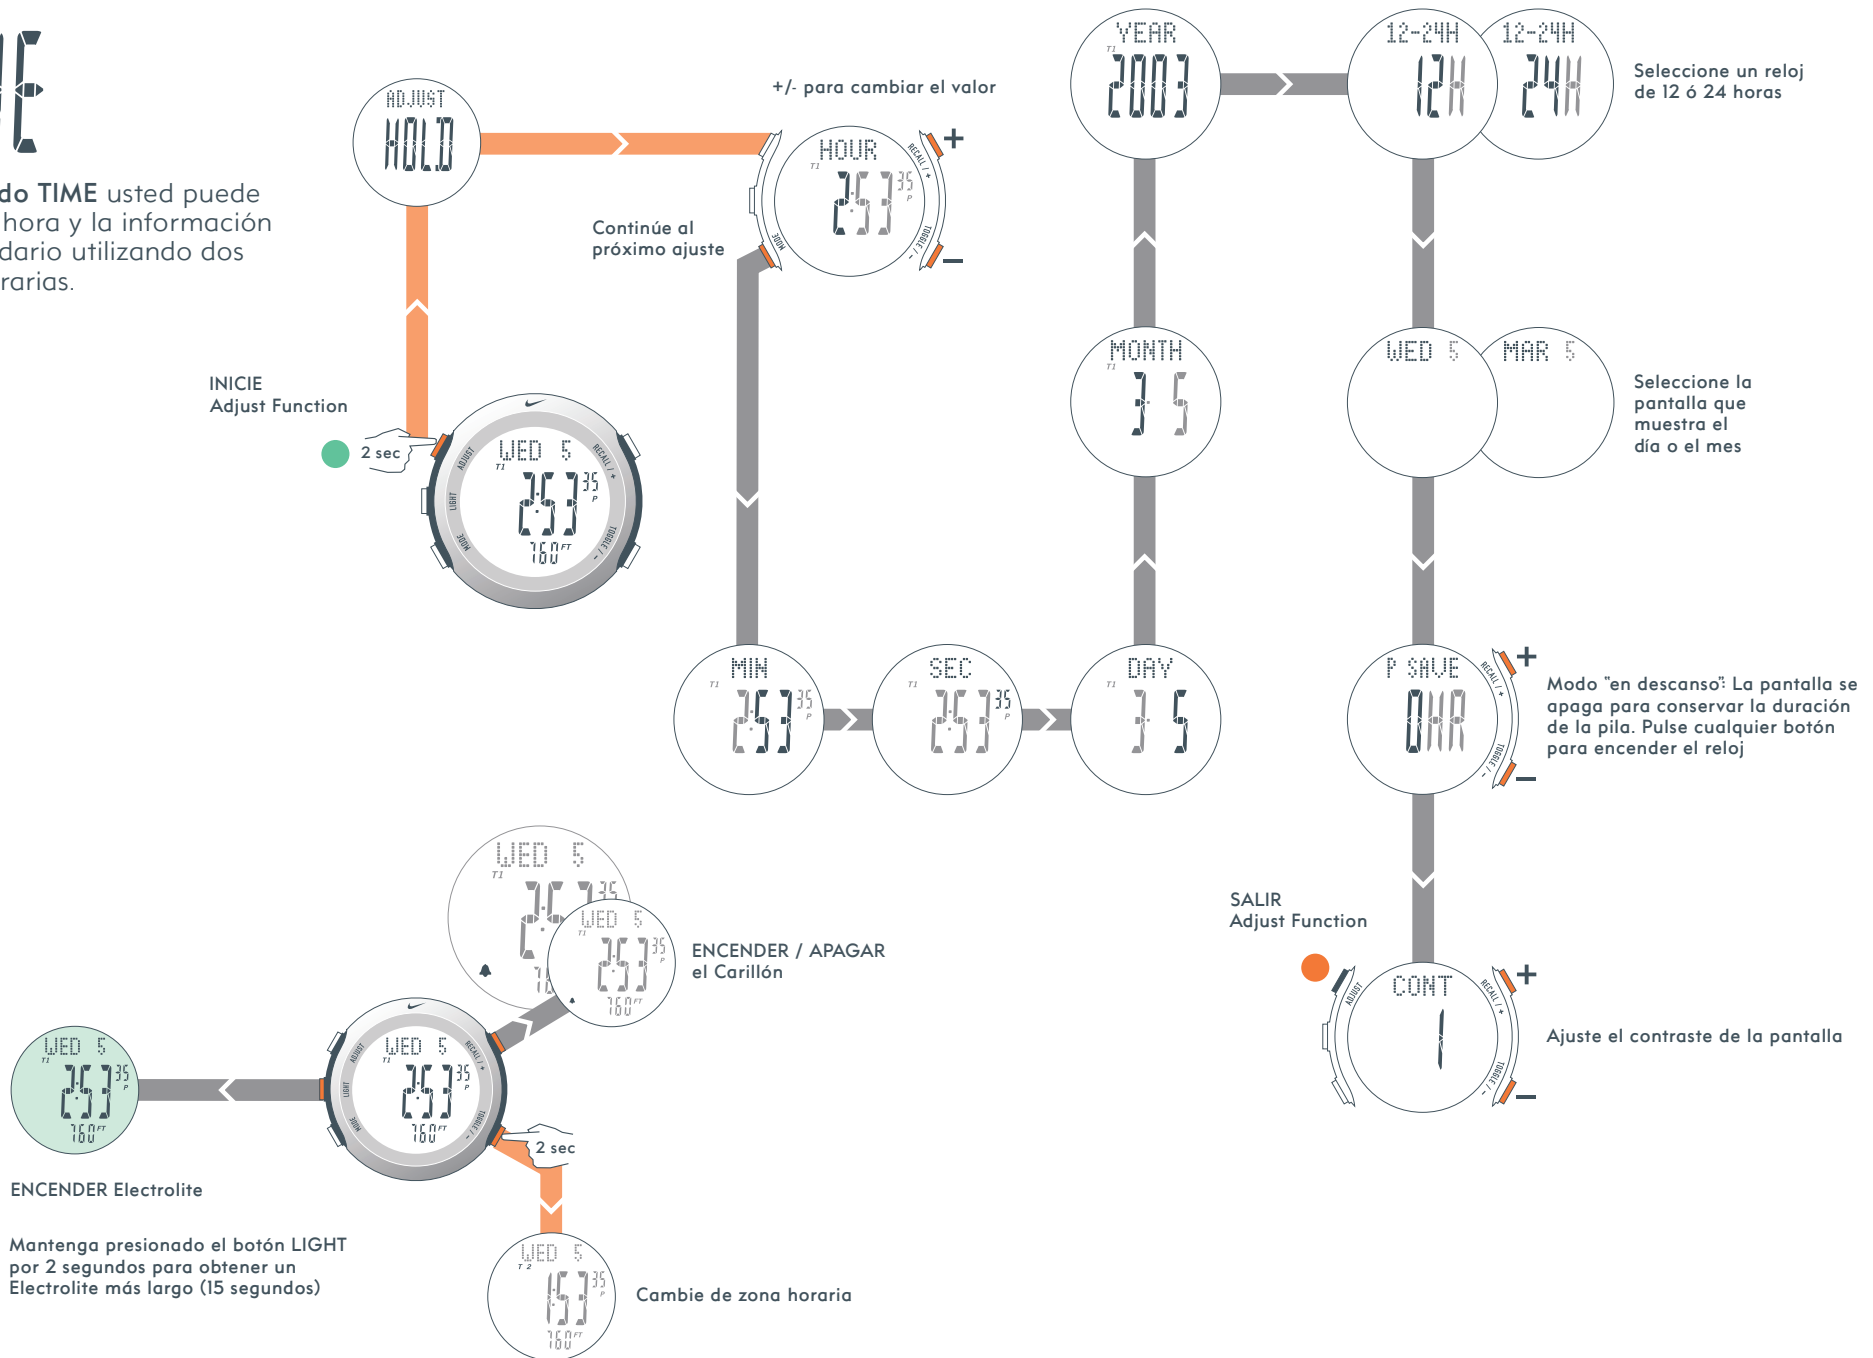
IE

do TIME usted puede hora y la información dario utilizando dos rarias.

ADJUST
HOLD

+/- para cambiar el valor

HOUR
T1
2:53 35 P

RECALL / +
MODE
TOGGLE / -

Continúe al próximo ajuste

YEAR
T1
2003

12-24H
12H

12-24H
24H

Seleccione un reloj de 12 ó 24 horas

INICIE
Adjust Function

2 sec

WED 5
T1
2:53 35 P
760 FT

ADJUST
LIGHT
MODE
RECALL / +
TOGGLE / -

MONTH
T1
3 5

WED 5

MAR 5

Seleccione la pantalla que muestra el día o el mes

MIN
T1
2:53 35 P

SEC
T1
2:53 35 P

DAY
T1
3 5

P SAVE
0HR

Modo "en descanso": La pantalla se apaga para conservar la duración de la pila. Pulse cualquier botón para encender el reloj

WED 5
T1
2:53 35 P
760 FT

WED 5
T1
2:53 35 P
760 FT

ENCENDER / APAGAR el Carillón

SALIR
Adjust Function

CONT
1

Ajuste el contraste de la pantalla

WED 5
T1
2:53 35 P
760 FT

WED 5
T1
2:53 35 P
760 FT

2 sec

ENCENDER Electrolite

Mantenga presionado el botón LIGHT por 2 segundos para obtener un Electrolite más largo (15 segundos)

WED 5
T2
1:53 35 P
760 FT

Cambie de zona horaria